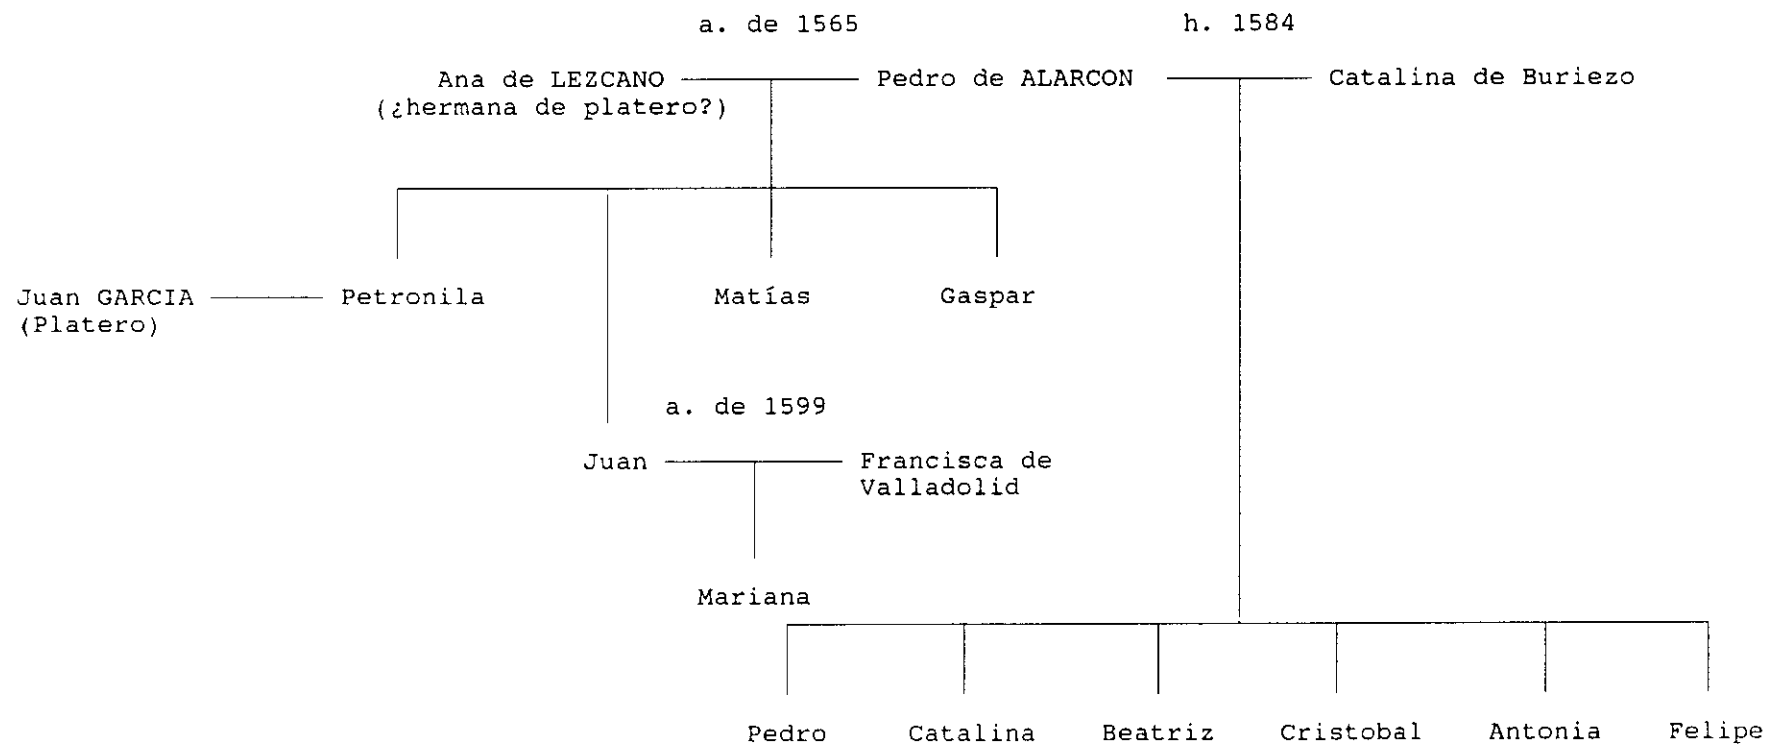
a. de 1565

h. 1584

Ana de LEZCANO
(¿hermana de platero?)

Pedro de ALARCON

Catalina de Buriezo

Juan GARCIA
(Platero)

Petronila

Matías

Gaspar

a. de 1599

Juan

Francisca de Valladolid

Mariana

Pedro

Catalina

Beatriz

Cristobal

Antonia

Felipe